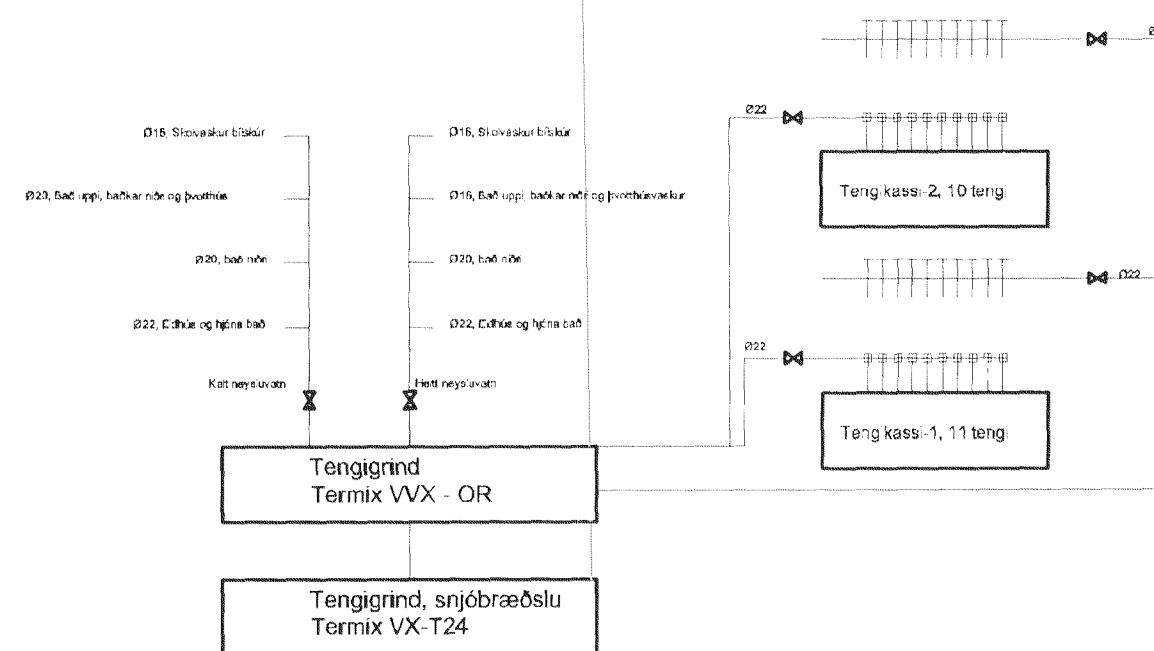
Ø16, Skolvaskur bílskúr

Ø20, Bað uppi, baðkar niðri og þvottahús

Ø20, bað niðri

Ø22, Eldhús og hjóna bað

Kalt neysluvatn

Ø16, Skolvaskur bílskúr

Ø16, Bað uppi, baðkar niðri og þvottahúsvaskur

Ø20, bað niðri

Ø22, Eldhús og hjóna bað

Heitt neysluvatn

Ø22

Tengikassi-2, 10 tengi

Ø22

Ø22

Tengikassi-1, 11 tengi

Tengigrind
Termix VVX - OR

Tengigrind, snjóbræðslu
Termix VX-T24